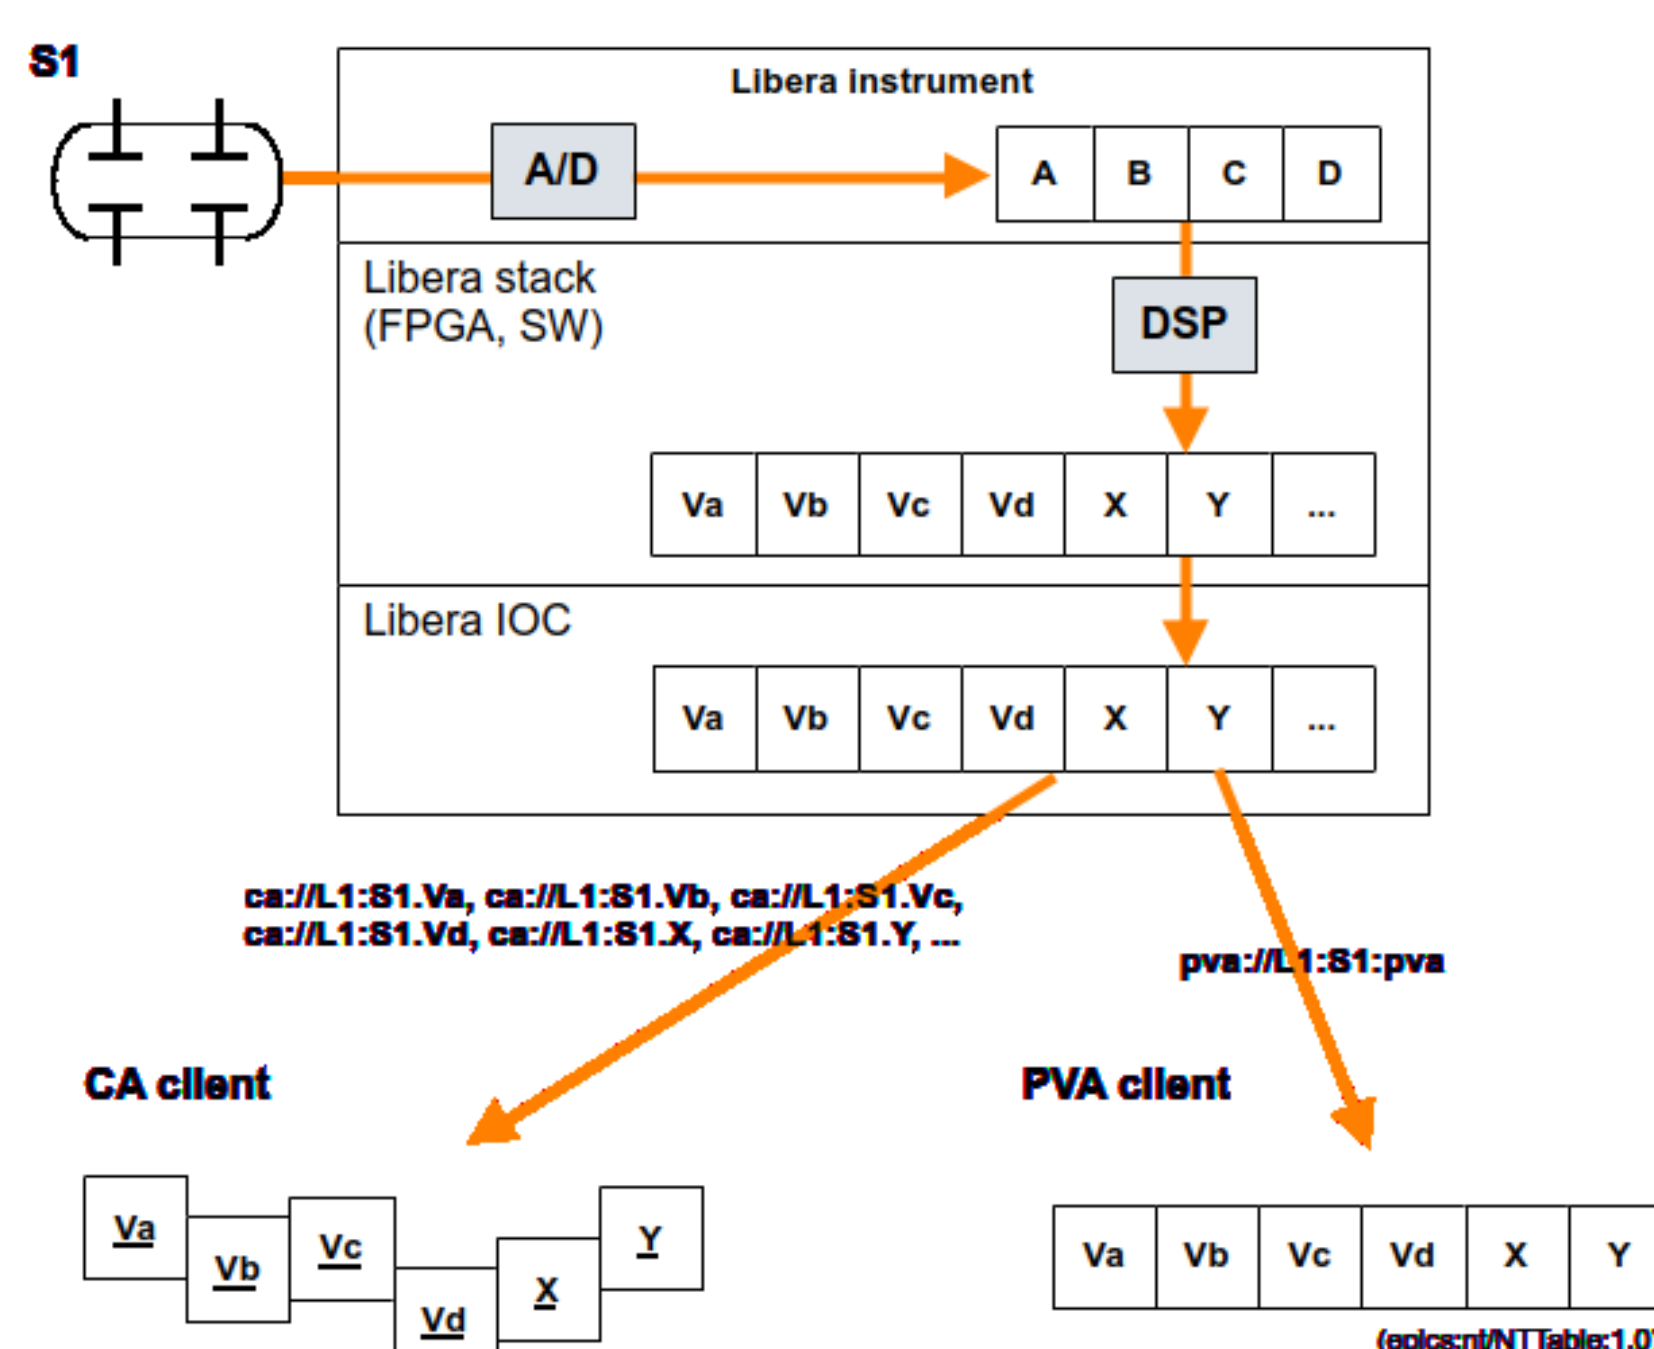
S1

Libera instrument

A/D

| A | B | C | D |
|---|---|---|---|

Libera stack (FPGA, SW)

DSP

| Va | Vb | Vc | Vd | X | Y | ... |
|---|---|---|---|---|---|---|

Libera IOC

| Va | Vb | Vc | Vd | X | Y | ... |
|---|---|---|---|---|---|---|

ca://L1:S1.Va, ca://L1:S1.Vb, ca://L1:S1.Vc, ca://L1:S1.Vd, ca://L1:S1.X, ca://L1:S1.Y, ...

pva://L1:S1:pva

CA client

PVA client

Va Vb Vc Vd X Y

| Va | Vb | Vc | Vd | X | Y |
|---|---|---|---|---|---|

(epics:nt/NTTable:1.0